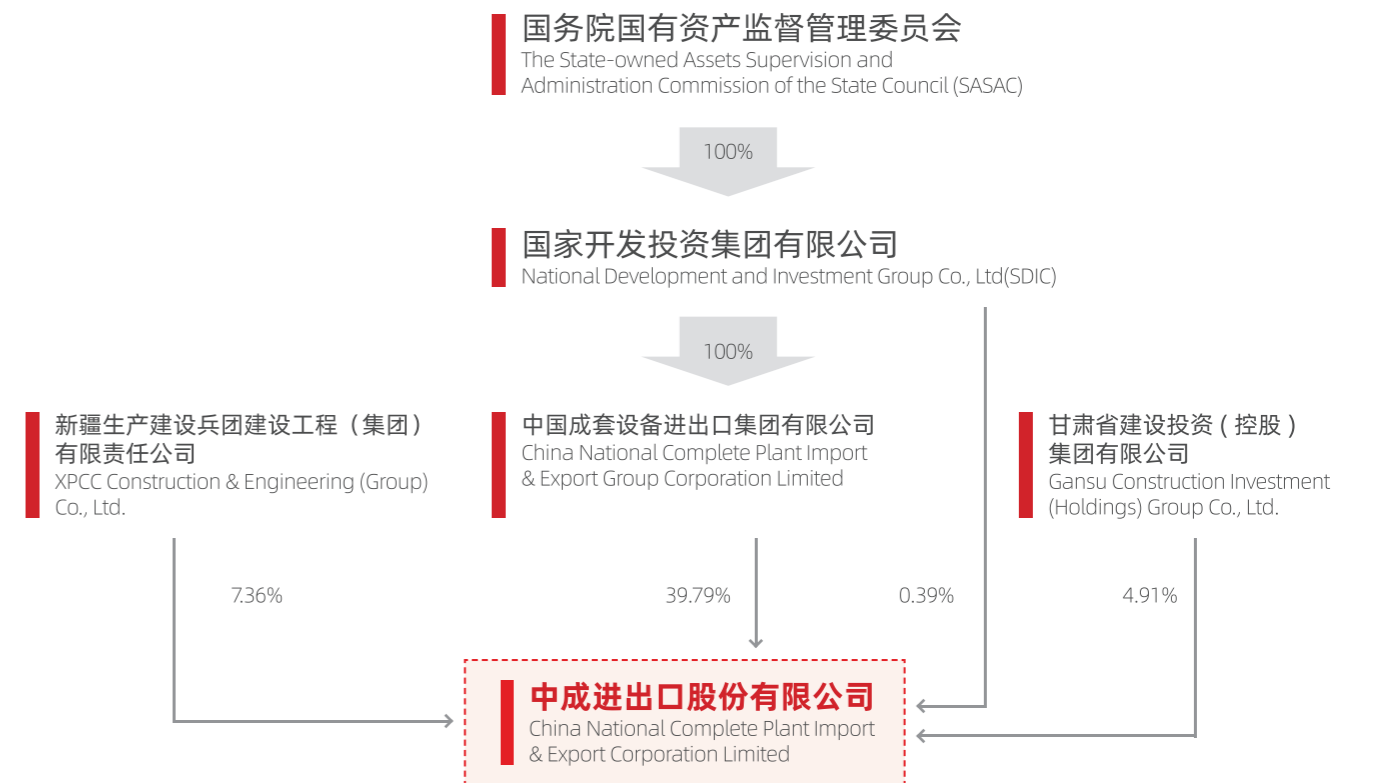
国务院国有资产监督管理委员会
The State-owned Assets Supervision and Administration Commission of the State Council (SASAC)

100%

国家开发投资集团有限公司
National Development and Investment Group Co., Ltd(SDIC)

100%

新疆生产建设兵团建设工程（集团）有限责任公司
XPCC Construction & Engineering (Group) Co., Ltd.

中国成套设备进出口集团有限公司
China National Complete Plant Import & Export Group Corporation Limited

甘肃省建设投资（控股）集团有限公司
Gansu Construction Investment (Holdings) Group Co., Ltd.

7.36%

39.79%

0.39%

4.91%

中成进出口股份有限公司
China National Complete Plant Import & Export Corporation Limited